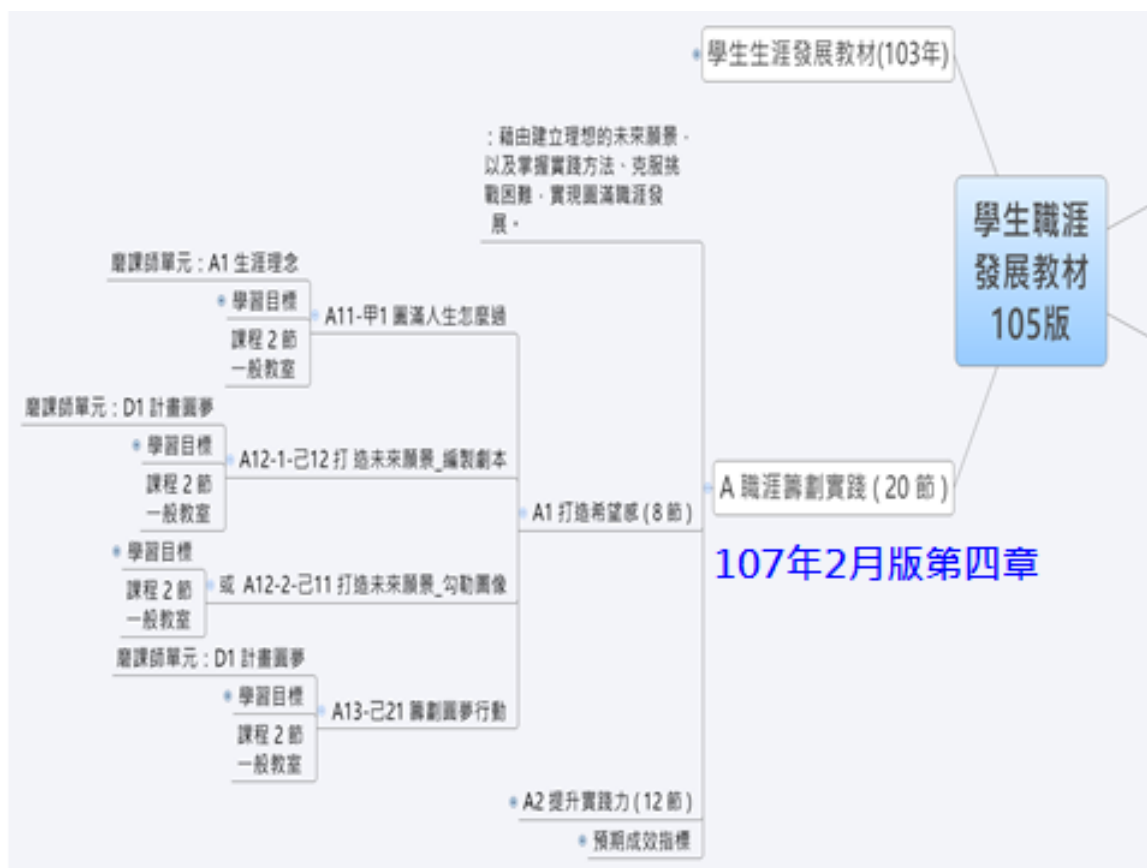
學生生涯發展教材(103年)

：藉由建立理想的未來願景，以及掌握實踐方法、克服挑戰困難，實現圓滿職涯發展。

學生職涯發展教材105版

磨課師單元：A1 生涯理念

學習目標

A11-甲1 圓滿人生怎麼過

課程 2 節
一般教室

磨課師單元：D1 計畫圓夢

學習目標

A12-1-己12 打造未來願景_編製劇本

課程 2 節
一般教室

A 職涯籌劃實踐 ( 20 節 )

A1 打造希望感 ( 8 節 )

107年2月版第四章

學習目標

或 A12-2-己11 打造未來願景_勾勒圖像

課程 2 節
一般教室

磨課師單元：D1 計畫圓夢

學習目標

A13-己21 籌劃圓夢行動

課程 2 節
一般教室

A2 提升實踐力 ( 12 節 )

預期成效指標